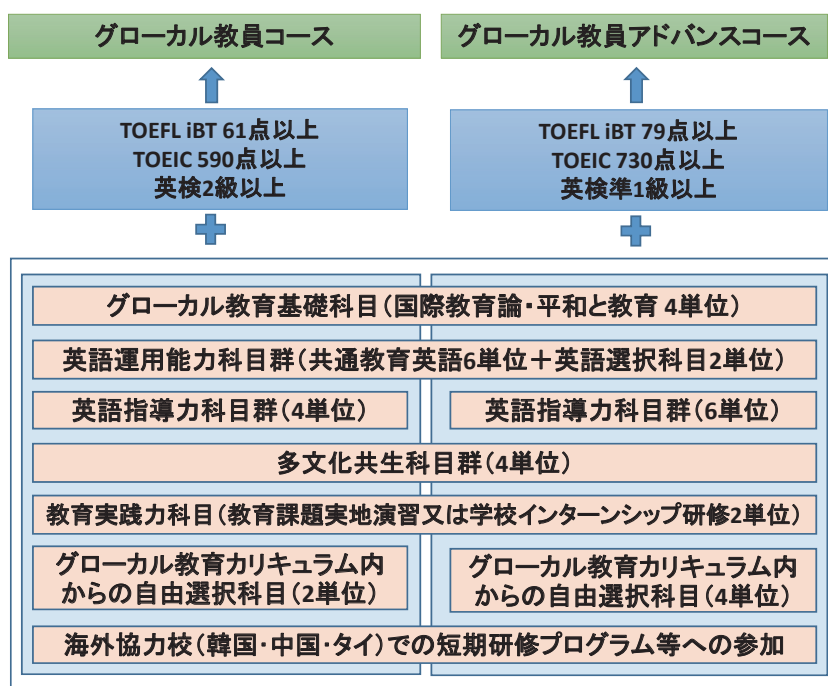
グローカル教員コース

グローカル教員アドバンスコース

TOEFL iBT 61点以上
TOEIC 590点以上
英検2級以上

TOEFL iBT 79点以上
TOEIC 730点以上
英検準1級以上

グローカル教育基礎科目(国際教育論・平和と教育 4単位)

英語運用能力科目群(共通教育英語6単位＋英語選択科目2単位)

英語指導力科目群(4単位)

英語指導力科目群(6単位)

多文化共生科目群(4単位)

教育実践力科目(教育課題実地演習又は学校インターンシップ研修2単位)

グローカル教育カリキュラム内からの自由選択科目(2単位)

グローカル教育カリキュラム内からの自由選択科目(4単位)

海外協力校(韓国・中国・タイ)での短期研修プログラム等への参加